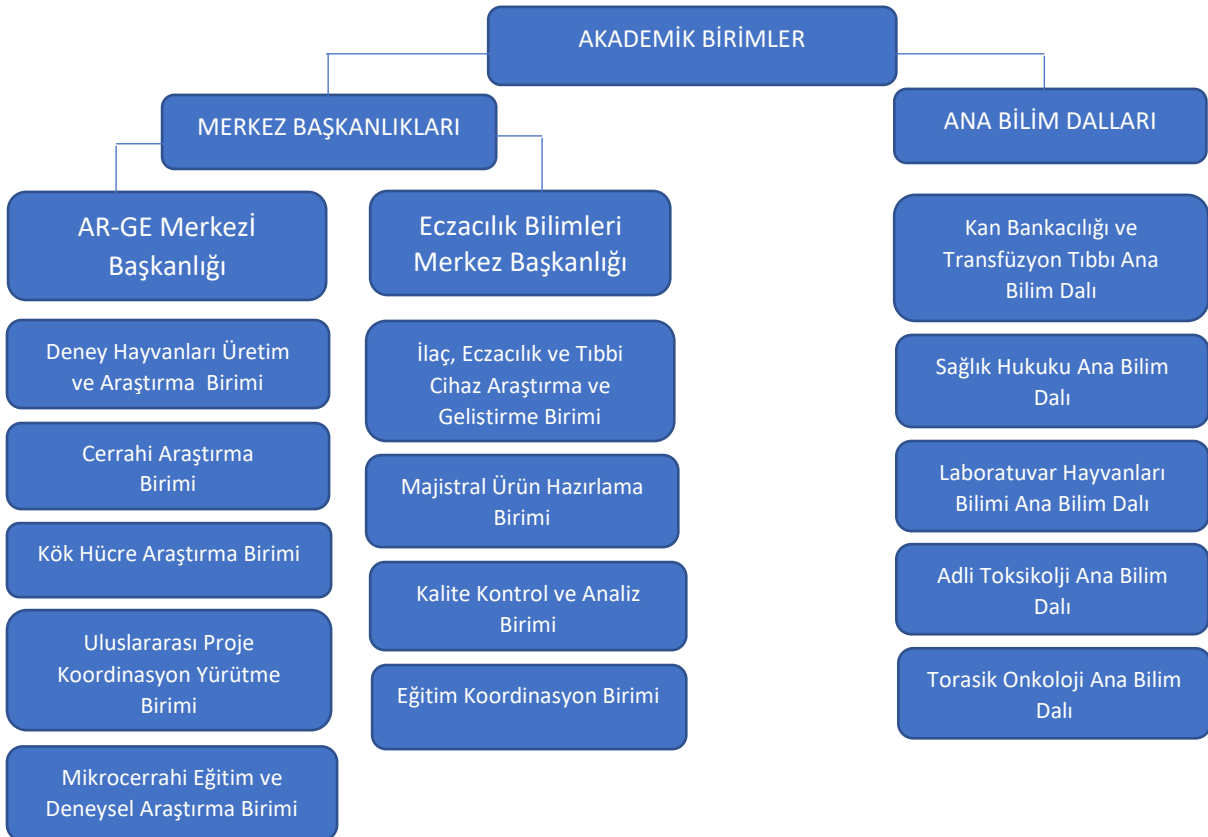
AKADEMİK BİRİMLER

MERKEZ BAŞKANLIKLARI

ANA BİLİM DALLARI

AR-GE Merkezİ Başkanlığı

Eczacılık Bilimleri Merkez Başkanlığı

Deney Hayvanları Üretim ve Araştırma Birimi

Cerrahi Araştırma Birimi

Kök Hücre Araştırma Birimi

Uluslararası Proje Koordinasyon Yürütme Birimi

Mikrocerrahi Eğitim ve Deneysel Araştırma Birimi

İlaç, Eczacılık ve Tıbbi Cihaz Araştırma ve Gelistirme Birimi

Majistral Ürün Hazırlama Birimi

Kalite Kontrol ve Analiz Birimi

Eğitim Koordinasyon Birimi

Kan Bankacılığı ve Transfüzyon Tıbbı Ana Bilim Dalı

Sağlık Hukuku Ana Bilim Dalı

Laboratuvar Hayvanları Bilimi Ana Bilim Dalı

Adli Toksikolji Ana Bilim Dalı

Torasik Onkoloji Ana Bilim Dalı